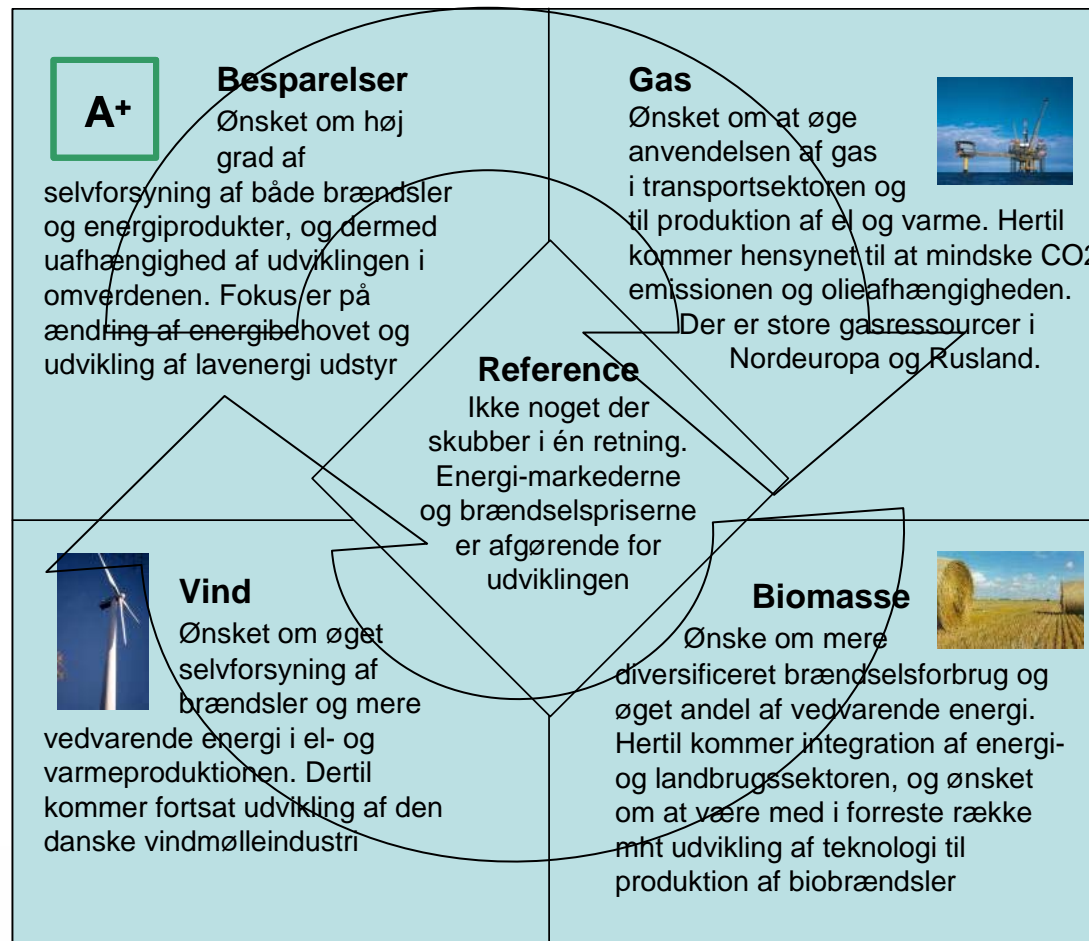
A+

Besparelser
Ønsket om høj grad af selvforsyning af både brændsler og energiprodukter, og dermed uafhængighed af udviklingen i omverdenen. Fokus er på ændring af energibehovet og udvikling af lavenergi udstyr

Gas
Ønsket om at øge anvendelsen af gas i transportsektoren og til produktion af el og varme. Hertil kommer hensynet til at mindske CO2 emissionen og olieafhængigheden. Der er store gasressourcer i Nordeuropa og Rusland.

Reference
Ikke noget der skubber i én retning. Energi-markederne og brændselspriserne er afgørende for udviklingen

Vind
Ønsket om øget selvforsyning af brændsler og mere vedvarende energi i el- og varmeproduktionen. Dertil kommer fortsat udvikling af den danske vindmølleindustri

Biomasse
Ønske om mere diversificeret brændselsforbrug og øget andel af vedvarende energi. Hertil kommer integration af energi- og landbrugssektoren, og ønsket om at være med i forreste række mht udvikling af teknologi til produktion af biobrændsler